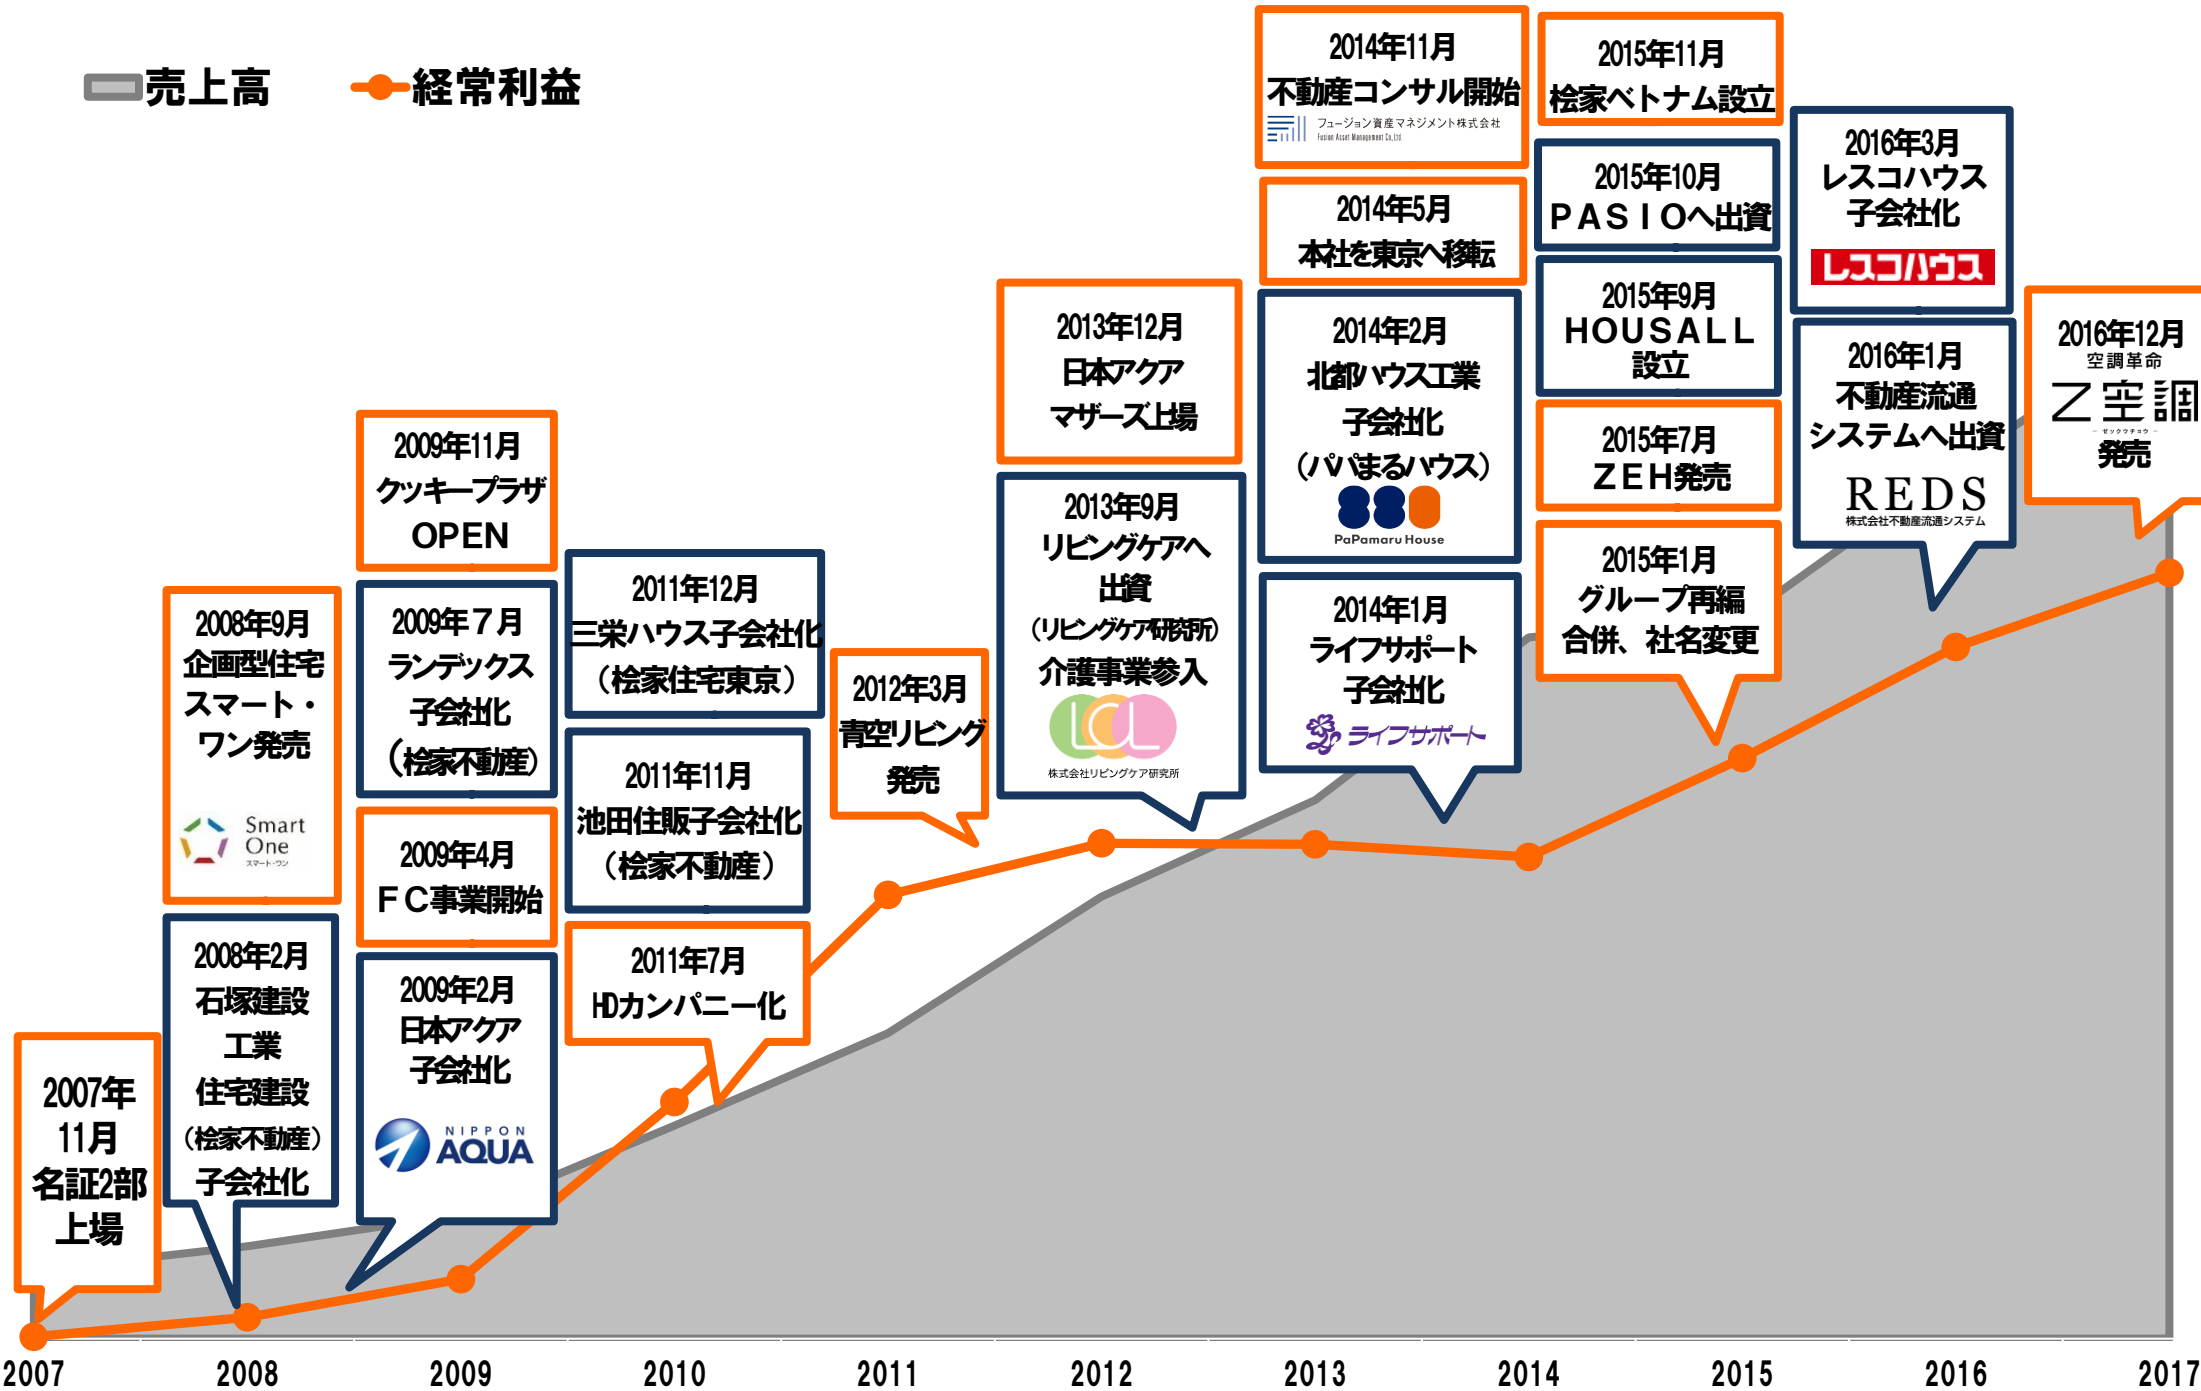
売上高　経常利益

2014年11月
不動産コンサル開始
フュージョン資産マネジメント株式会社
Fusion Asset Management Co.,Ltd

2015年11月
桧家ベトナム設立

2016年3月
レスコハウス
子会社化
レスコハウス

2015年10月
PASIOへ出資

2014年5月
本社を東京へ移転

2015年9月
HOUSALL
設立

2013年12月
日本アクア
マザーズ上場

2014年2月
北都ハウス工業
子会社化
（パパまるハウス）
PaPamaru House

2016年1月
不動産流通
システムへ出資
REDS
株式会社不動産流通システム

2016年12月
空調革命
Z空調
発売

2015年7月
ZEH発売

2009年11月
クッキープラザ
OPEN

2013年9月
リビングケアへ
出資
（リビングケア研究所）
介護事業参入
株式会社リビングケア研究所

2015年1月
グループ再編
合併、社名変更

2011年12月
三栄ハウス子会社化
（桧家住宅東京）

2008年9月
企画型住宅
スマート・
ワン発売
Smart One
スマート・ワン

2009年７月
ランデックス
子会社化
（桧家不動産）

2012年3月
青空リビング
発売

2014年1月
ライフサポート
子会社化
ライフサポート

2011年11月
池田住販子会社化
（桧家不動産）

2009年4月
FC事業開始

2008年2月
石塚建設
工業
住宅建設
（桧家不動産）
子会社化

2011年7月
HDカンパニー化

2009年2月
日本アクア
子会社化
NIPPON AQUA

2007年
11月
名証2部
上場

2007　2008　2009　2010　2011　2012　2013　2014　2015　2016　2017